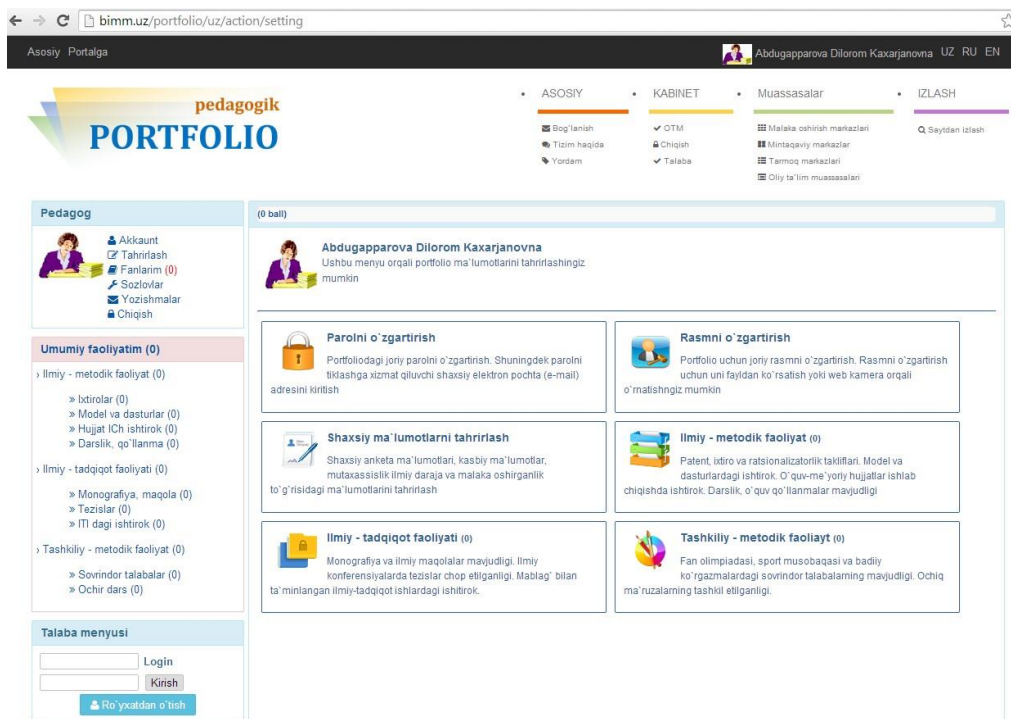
bimm.uz/portfolio/uz/action/setting

Asosiy Portalga

Abdugapparova Dilorom Kaxarjanovna UZ RU EN

pedagogik
PORTFOLIO

ASOSIY
Bog`lanish
Tizim haqida
Yordam

KABINET
OTM
Chiqish
Talaba

Muassasalar
Malaka oshirish markazlari
Mintaqaviy markazlar
Tarmoq markazlari
Oliy ta`lim muassasalari

IZLASH
Saytdan izlash

Pedagog
Akkaunt
Tahrirlash
Fanlarim (0)
Sozlovlar
Yozishmalar
Chiqish

Umumiy faoliyatim (0)
› Ilmiy - metodik faoliyat (0)
» Ixtirolar (0)
» Model va dasturlar (0)
» Hujjat ICh ishtirok (0)
» Darslik, qo`llanma (0)
› Ilmiy - tadqiqot faoliyati (0)
» Monografiya, maqola (0)
» Tezislar (0)
» ITI dagi ishtirok (0)
› Tashkiliy - metodik faoliyat (0)
» Sovrindor talabalar (0)
» Ochir dars (0)

Talaba menyusi
Login
Kirish
Ro`yxatdan o`tish

(0 ball)

Abdugapparova Dilorom Kaxarjanovna
Ushbu menyu orqali portfolio ma`lumotlarini tahrirlashingiz mumkin

Parolni o`zgartirish
Portfoliodagi joriy parolni o`zgartirish. Shuningdek parolni tiklashga xizmat qiluvchi shaxsiy elektron pochta (e-mail) adresini kiritish

Rasmni o`zgartirish
Portfolio uchun joriy rasmni o`zgartirish. Rasmni o`zgartirish uchun uni fayldan ko`rsatish yoki web kamera orqali o`rnatishngiz mumkin

Shaxsiy ma`lumotlarni tahrirlash
Shaxsiy anketa ma`lumotlari, kasbiy ma`lumotlar, mutaxassislik ilmiy daraja va malaka oshirganlik to`g`risidagi ma`lumotlarini tahrirlash

Ilmiy - metodik faoliyat (0)
Patent, ixtiro va ratsionalizatorlik takliflari. Model va dasturlardagi ishtirok. O`quv-me`yoriy hujjatlar ishlab chiqishda ishtirok. Darslik, o`quv qo`llanmalar mavjudligi

Ilmiy - tadqiqot faoliyati (0)
Monografiya va ilmiy maqolalar mavjudligi. Ilmiy konferensiyalarda tezislar chop etilganligi. Mablag` bilan ta`minlangan ilmiy-tadqiqot ishlardagi ishitirok.

Tashkiliy - metodik faoliayt (0)
Fan olimpiadasi, sport musobaqasi va badiiy ko`rgazmalardagi sovrindor talabalarning mavjudligi. Ochiq ma`ruzalarning tashkil etilganligi.